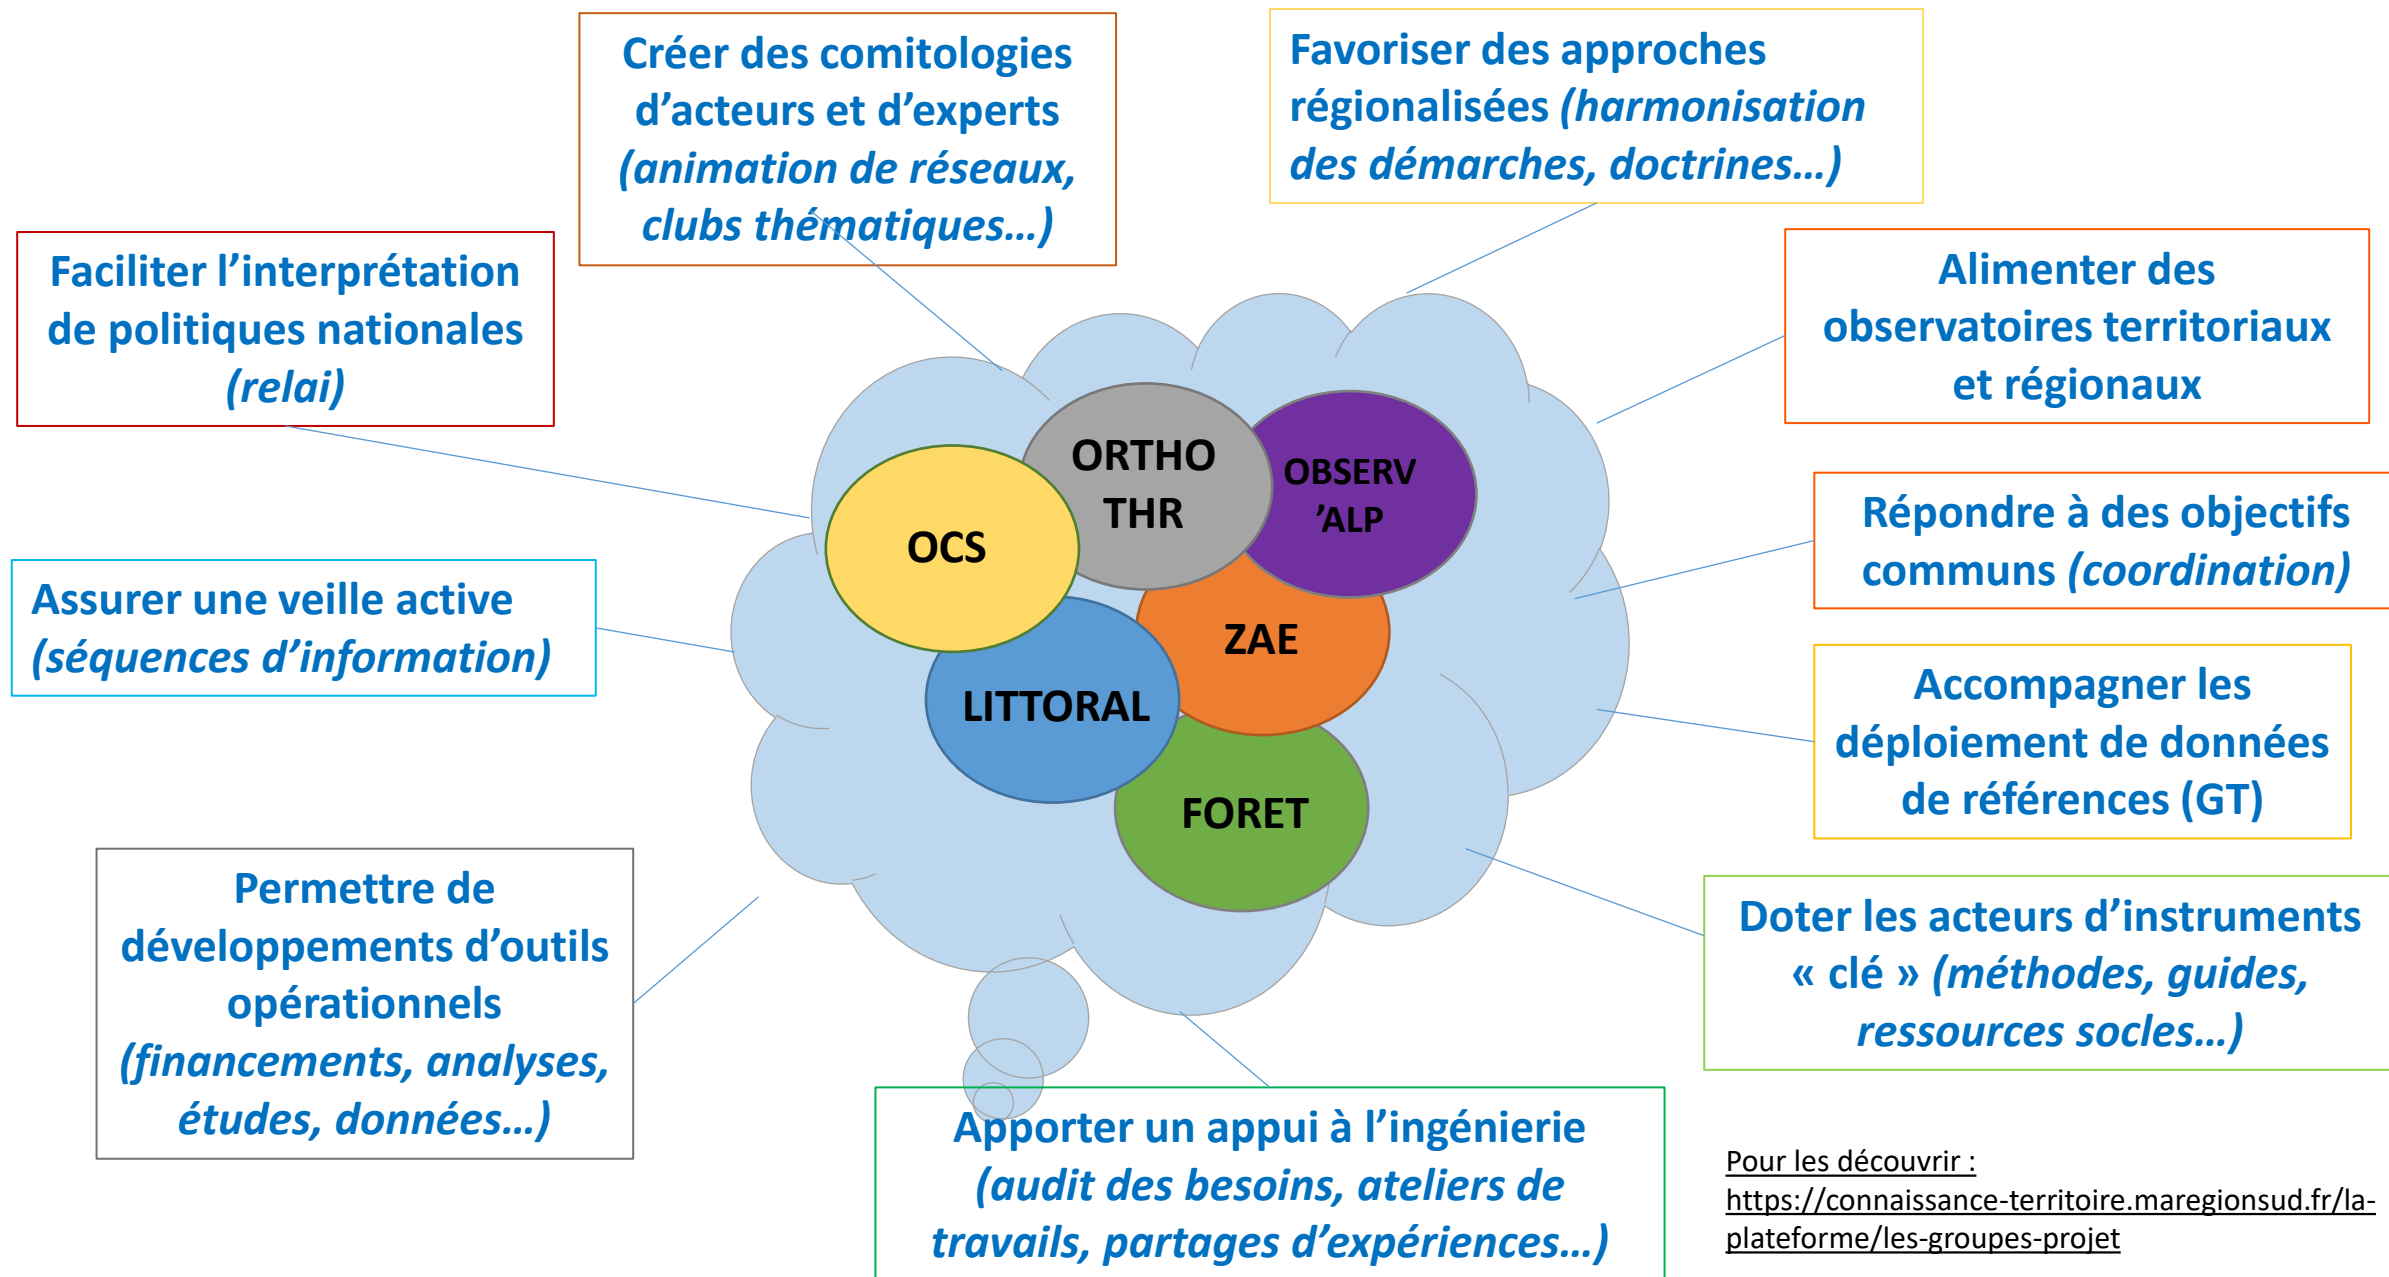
Créer des comitologies d'acteurs et d'experts (animation de réseaux, clubs thématiques…)

Favoriser des approches régionalisées (harmonisation des démarches, doctrines…)

Faciliter l'interprétation de politiques nationales (relai)

Alimenter des observatoires territoriaux et régionaux

Répondre à des objectifs communs (coordination)

Assurer une veille active (séquences d'information)

Accompagner les déploiement de données de références (GT)

ORTHO THR

OBSERV 'ALP

OCS

ZAE

LITTORAL

FORET

Permettre de développements d'outils opérationnels (financements, analyses, études, données…)

Doter les acteurs d'instruments « clé » (méthodes, guides, ressources socles…)

Apporter un appui à l'ingénierie (audit des besoins, ateliers de travails, partages d'expériences…)

Pour les découvrir : https://connaissance-territoire.maregionsud.fr/la-plateforme/les-groupes-projet